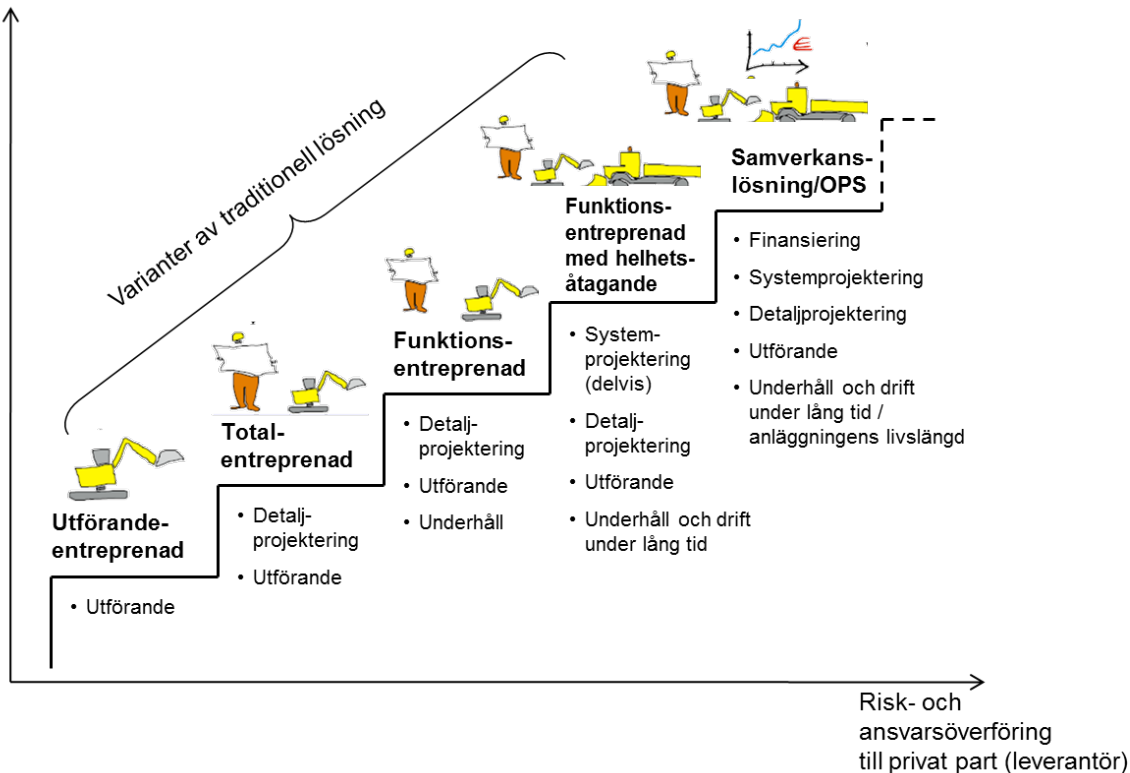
Varianter av traditionell lösning

Utförande-entreprenad
• Utförande

Total-entreprenad
• Detalj-projektering
• Utförande

Funktions-entreprenad
• Detalj-projektering
• Utförande
• Underhåll

Funktions-entreprenad med helhets-åtagande
• System-projektering (delvis)
• Detalj-projektering
• Utförande
• Underhåll och drift under lång tid

€

Samverkans-lösning/OPS
• Finansiering
• Systemprojektering
• Detaljprojektering
• Utförande
• Underhåll och drift under lång tid / anläggningens livslängd

Risk- och ansvarsöverföring till privat part (leverantör)